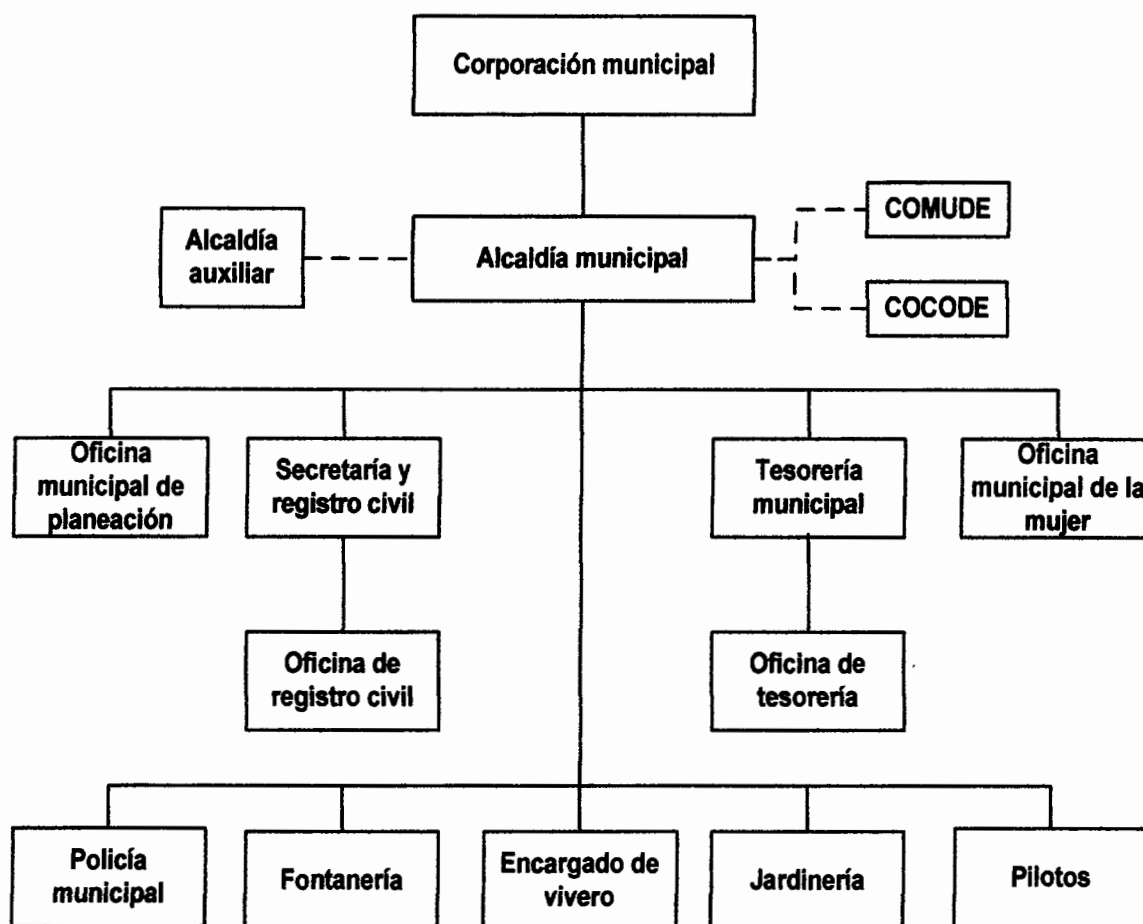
Corporación municipal

Alcaldía auxiliar

Alcaldía municipal

COMUDE

COCODE

Oficina municipal de planeación

Secretaría y registro civil

Tesorería municipal

Oficina municipal de la mujer

Oficina de registro civil

Oficina de tesorería

Policía municipal

Fontanería

Encargado de vivero

Jardinería

Pilotos